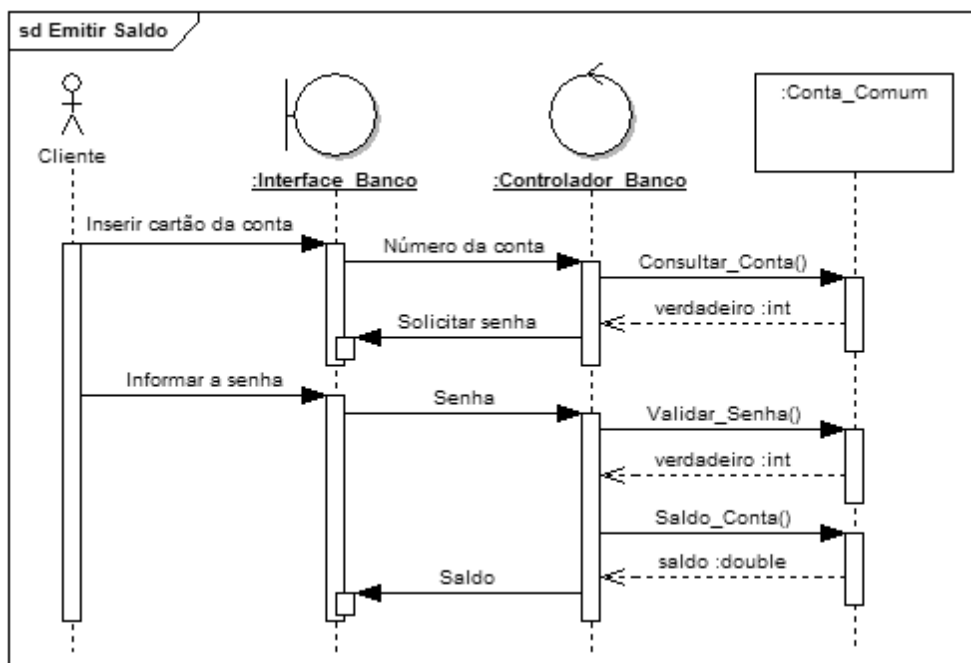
sd Emitir Saldo

Cliente

:Interface_Banco

:Controlador_Banco

:Conta_Comum

Inserir cartão da conta

Número da conta

Consultar_Conta()

verdadeiro :int

Solicitar senha

Informar a senha

Senha

Validar_Senha()

verdadeiro :int

Saldo_Conta()

saldo :double

Saldo